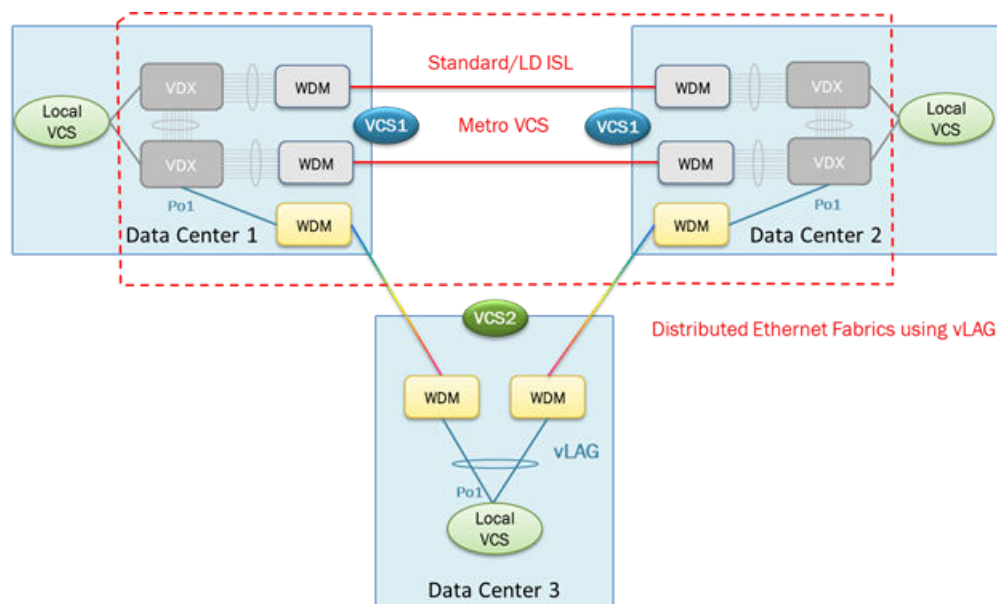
Local VCS

VDX

VDX

WDM

WDM

Po1

WDM

Data Center 1

Standard/LD ISL

VCS1

Metro VCS

VCS1

WDM

WDM

VDX

VDX

Local VCS

WDM

Po1

Data Center 2

VCS2

Distributed Ethernet Fabrics using vLAG

WDM

WDM

vLAG

Po1

Local VCS

Data Center 3